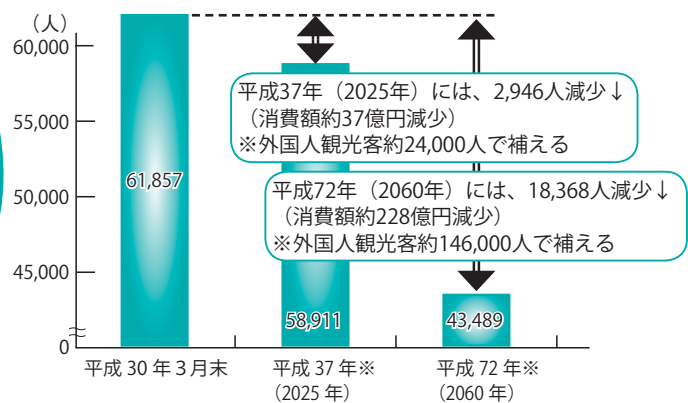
（人）
60,000
55,000
50,000
45,000
0

61,857

平成37年（2025年）には、2,946人減少↓
（消費額約37億円減少）
※外国人観光客約24,000人で補える

平成72年（2060年）には、18,368人減少↓
（消費額約228億円減少）
※外国人観光客約146,000人で補える

58,911
43,489

平成 30 年 3 月末
平成 37 年※
（2025 年）
平成 72 年※
（2060 年）